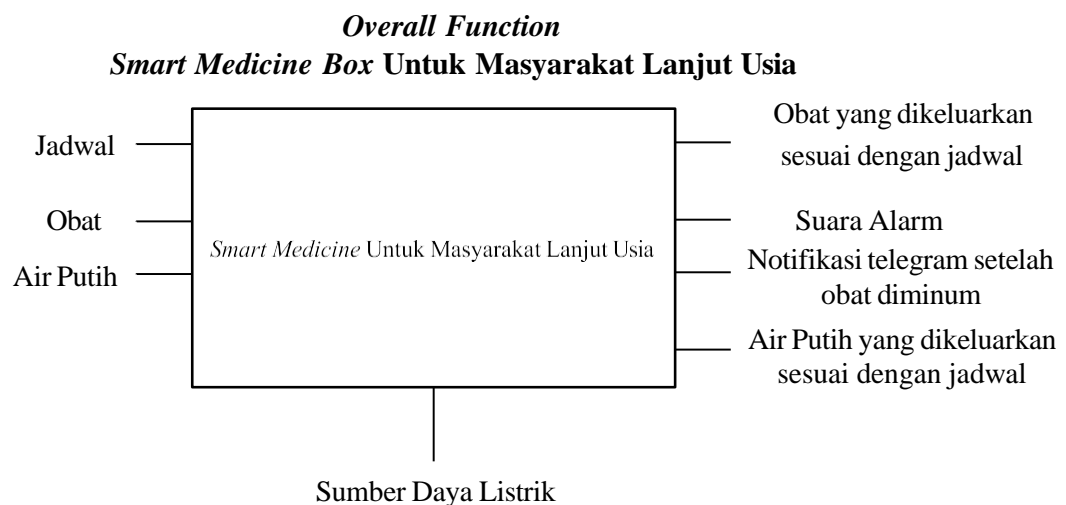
Overall Function
Smart Medicine Box Untuk Masyarakat Lanjut Usia

Jadwal

Obat

Air Putih

Smart Medicine Untuk Masyarakat Lanjut Usia

Obat yang dikeluarkan sesuai dengan jadwal

Suara Alarm

Notifikasi telegram setelah obat diminum

Air Putih yang dikeluarkan sesuai dengan jadwal

Sumber Daya Listrik